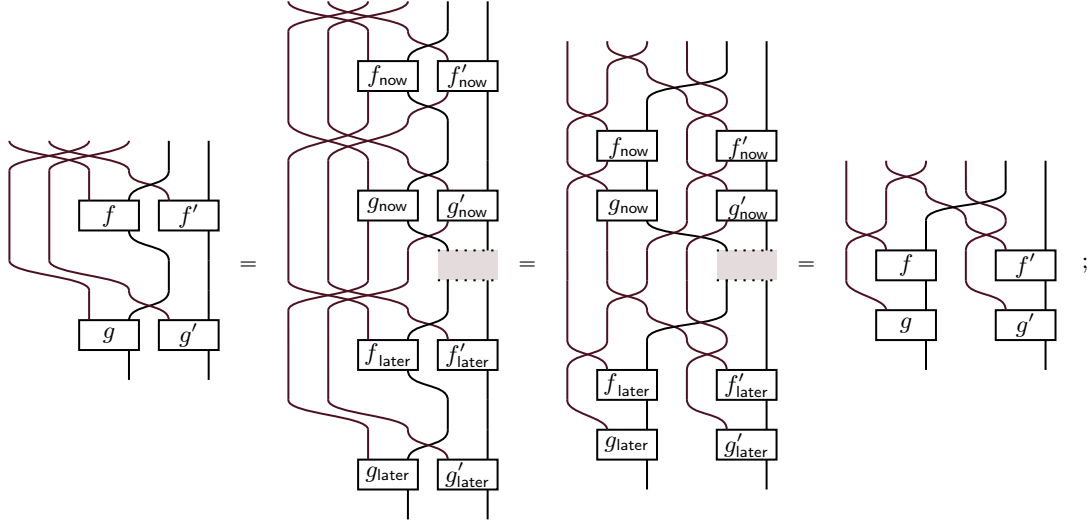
$f$ $f'$
$g$ $g'$
=
$f_{\mathsf{now}}$ $f'_{\mathsf{now}}$
$g_{\mathsf{now}}$ $g'_{\mathsf{now}}$
$f_{\mathsf{later}}$ $f'_{\mathsf{later}}$
$g_{\mathsf{later}}$ $g'_{\mathsf{later}}$
=
$f_{\mathsf{now}}$ $f'_{\mathsf{now}}$
$g_{\mathsf{now}}$ $g'_{\mathsf{now}}$
$f_{\mathsf{later}}$ $f'_{\mathsf{later}}$
$g_{\mathsf{later}}$ $g'_{\mathsf{later}}$
=
$f$ $f'$
$g$ $g'$
;